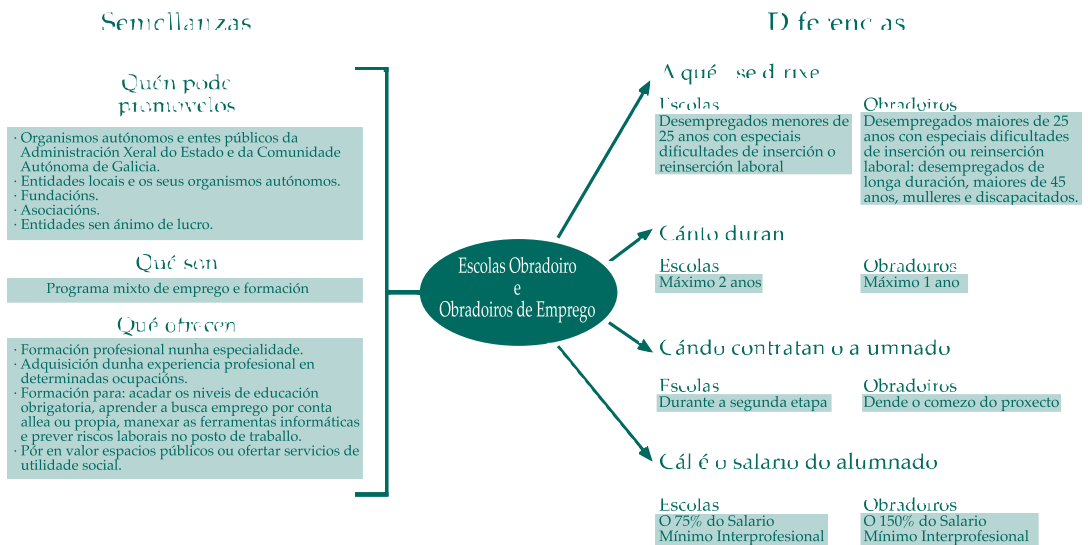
Semellanzas

Quén pode promovelos

· Organismos autónomos e entes públicos da Administración Xeral do Estado e da Comunidade Autónoma de Galicia.
· Entidades locais e os seus organismos autónomos.
· Fundacións.
· Asociacións.
· Entidades sen ánimo de lucro.

Qué son

Programa mixto de emprego e formación

Qué ofrecen

· Formación profesional nunha especialidade.
· Adquisición dunha experiencia profesional en determinadas ocupacións.
· Formación para: acadar os niveis de educación obrigatoria, aprender a busca emprego por conta allea ou propia, manexar as ferramentas informáticas e prever riscos laborais no posto de traballo.
· Pór en valor espacios públicos ou ofertar servicios de utilidade social.

Escolas Obradoiro e Obradoiros de Emprego

Diferencias

A qué se dirixe

Escolas
Desempregados menores de 25 anos con especiais dificultades de inserción o reinserción laboral

Obradoiros
Desempregados maiores de 25 anos con especiais dificultades de inserción ou reinserción laboral: desempregados de longa duración, maiores de 45 anos, mulleres e discapacitados.

Cánto duran

Escolas
Máximo 2 anos

Obradoiros
Máximo 1 ano

Cándo contratan o alumnado

Escolas
Durante a segunda etapa

Obradoiros
Dende o comezo do proxecto

Cál é o salario do alumnado

Escolas
O 75% do Salario Mínimo Interprofesional

Obradoiros
O 150% do Salario Mínimo Interprofesional